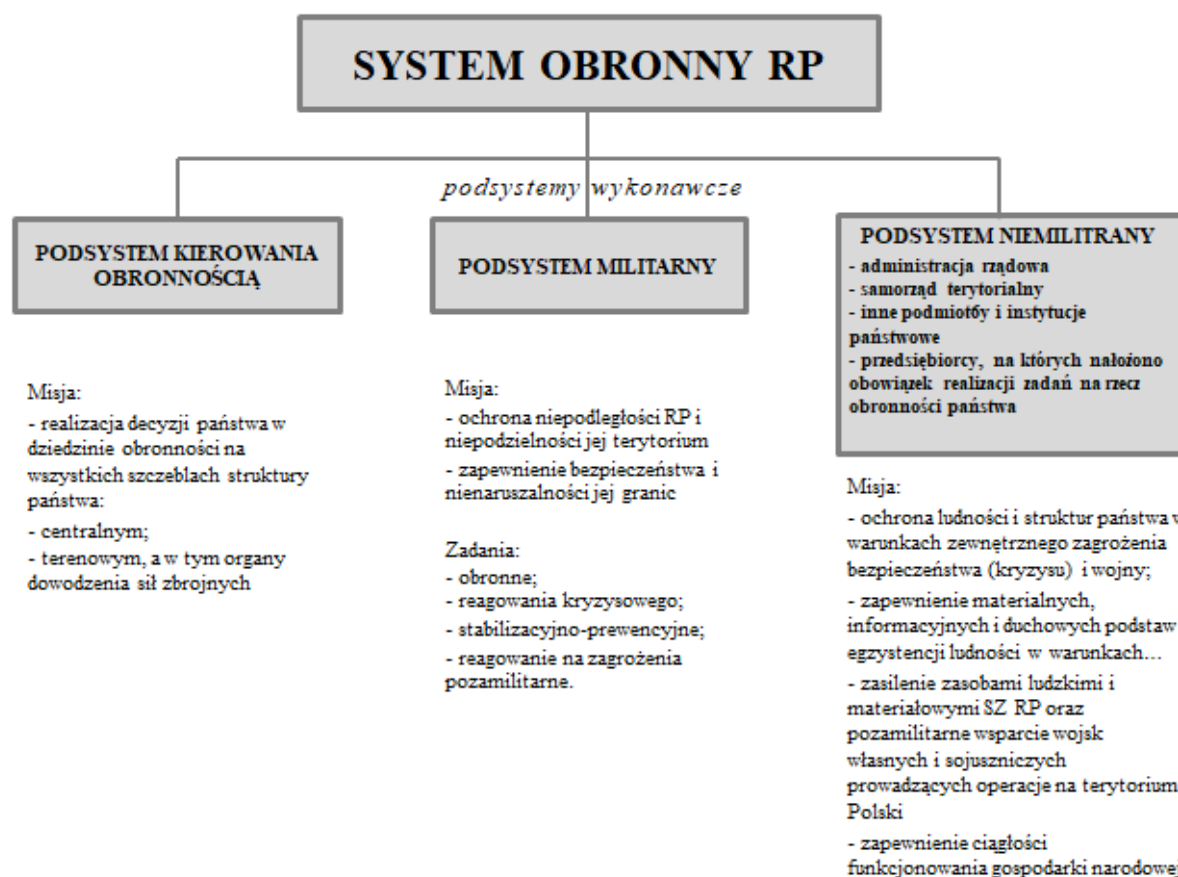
SYSTEM OBRONNY RP

podsystemy wykonawcze

PODSYSTEM KIEROWANIA OBRONNOŚCIĄ

Misja:
- realizacja decyzji państwa w dziedzinie obronności na wszystkich szczeblach struktury państwa:
- centralnym;
- terenowym, a w tym organy dowodzenia sił zbrojnych

PODSYSTEM MILITARNY

Misja:
- ochrona niepodległości RP i niepodzielności jej terytorium
- zapewnienie bezpieczeństwa i nienaruszalności jej granic

Zadania:
- obronne;
- reagowania kryzysowego;
- stabilizacyjno-prewencyjne;
- reagowanie na zagrożenia pozamilitarne.

PODSYSTEM NIEMILITRANY
- administracja rządowa
- samorząd terytorialny
- inne podmiotóy i instytucje państwowe
- przedsiębiorcy, na których nałożono obowiązek realizacji zadań na rzecz obronności państwa

Misja:
- ochrona ludności i struktur państwa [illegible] warunkach zewnętrznego zagrożenia bezpieczeństwa (kryzysu) i wojny;
- zapewnienie materialnych, informacyjnych i duchowych podstaw egzystencji ludności w warunkach…
- zasilenie zasobami ludzkimi i materiałowymi SZ RP oraz pozamilitarne wsparcie wojsk własnych i sojuszniczych prowadzących operacje na terytorium Polski
- zapewnienie ciągłości funkcjonowania gospodarki narodowej